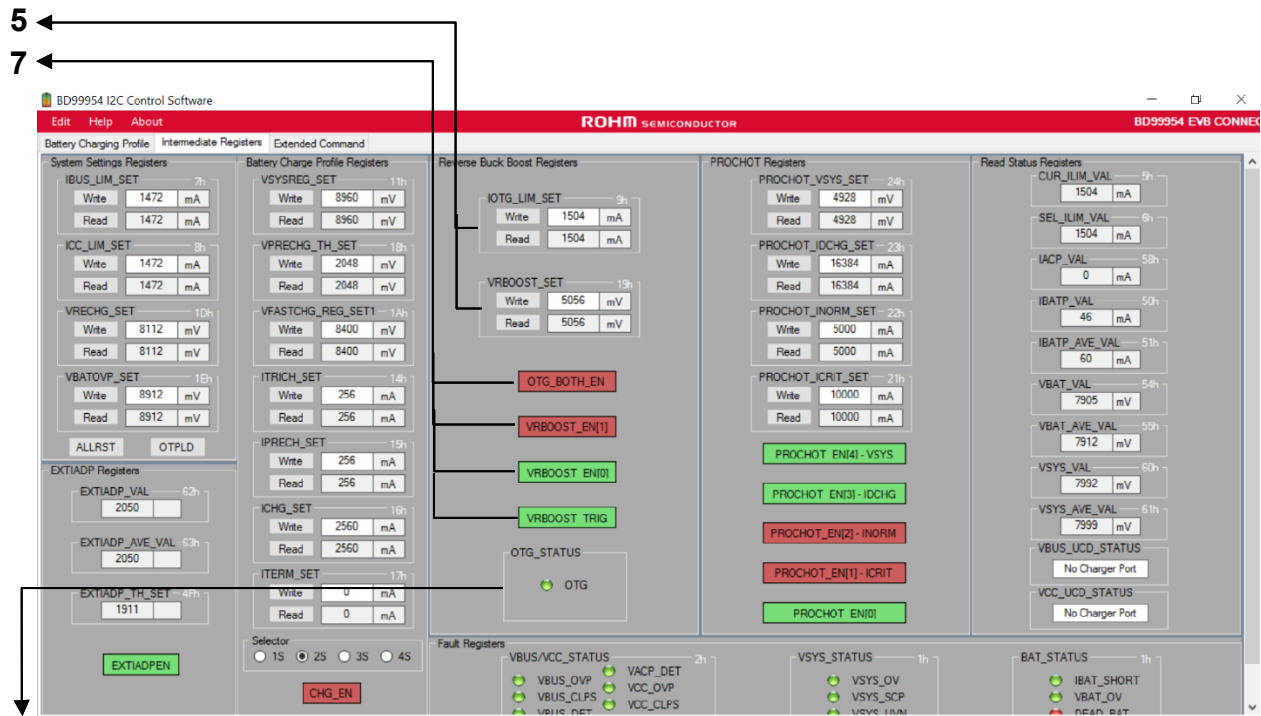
5

7

BD99954 I2C Control Software

Edit Help About

ROHM SEMICONDUCTOR

BD99954 EVB CONNE

Battery Charging Profile | Intermediate Registers | Extended Command

System Settings Registers

IBUS_LIM_SET 7h
Write 1472 mA
Read 1472 mA

ICC_LIM_SET 8h
Write 1472 mA
Read 1472 mA

VRECHG_SET 1Dh
Write 8112 mV
Read 8112 mV

VBATOVP_SET 1Eh
Write 8912 mV
Read 8912 mV

ALLRST OTPLD

EXTIADP Registers

EXTIADP_VAL 62h
2050

EXTIADP_AVE_VAL 63h
2050

EXTIADP_TH_SET 4Fh
1911

EXTIADPEN

Battery Charge Profile Registers

VSYSREG_SET 11h
Write 8960 mV
Read 8960 mV

VPRECHG_TH_SET 18h
Write 2048 mV
Read 2048 mV

VFASTCHG_REG_SET1 1Ah
Write 8400 mV
Read 8400 mV

ITRICH_SET 14h
Write 256 mA
Read 256 mA

IPRECH_SET 15h
Write 256 mA
Read 256 mA

ICHG_SET 16h
Write 2560 mA
Read 2560 mA

ITERM_SET 17h
Write 0 mA
Read 0 mA

Selector
1S 2S 3S 4S

CHG_EN

Reverse Buck Boost Registers

IOTG_LIM_SET 9h
Write 1504 mA
Read 1504 mA

VRBOOST_SET 19h
Write 5056 mV
Read 5056 mV

OTG_BOTH_EN

VRBOOST_EN[1]

VRBOOST_EN[0]

VRBOOST_TRIG

OTG_STATUS
OTG

PROCHOT Registers

PROCHOT_VSYS_SET 24h
Write 4928 mV
Read 4928 mV

PROCHOT_IDCHG_SET 23h
Write 16384 mA
Read 16384 mA

PROCHOT_INORM_SET 22h
Write 5000 mA
Read 5000 mA

PROCHOT_ICRIT_SET 21h
Write 10000 mA
Read 10000 mA

PROCHOT_EN[4] - VSYS

PROCHOT_EN[3] - IDCHG

PROCHOT_EN[2] - INORM

PROCHOT_EN[1] - ICRIT

PROCHOT_EN[0]

Read Status Registers

CUR_ILIM_VAL 5h
1504 mA

SEL_ILIM_VAL 6h
1504 mA

IACP_VAL 58h
0 mA

IBATP_VAL 50h
46 mA

IBATP_AVE_VAL 51h
60 mA

VBAT_VAL 54h
7905 mV

VBAT_AVE_VAL 55h
7912 mV

VSYS_VAL 60h
7992 mV

VSYS_AVE_VAL 61h
7999 mV

VBUS_UCD_STATUS
No Charger Port

VCC_UCD_STATUS
No Charger Port

Fault Registers

VBUS/VCC_STATUS 2h
VBUS_OVP
VBUS_CLPS
VBUS_DET
VACP_DET
VCC_OVP
VCC_CLPS

VSYS_STATUS 1h
VSYS_OV
VSYS_SCP
VSYS_UVN

BAT_STATUS 1h
IBAT_SHORT
VBAT_OV
DEAD_BAT